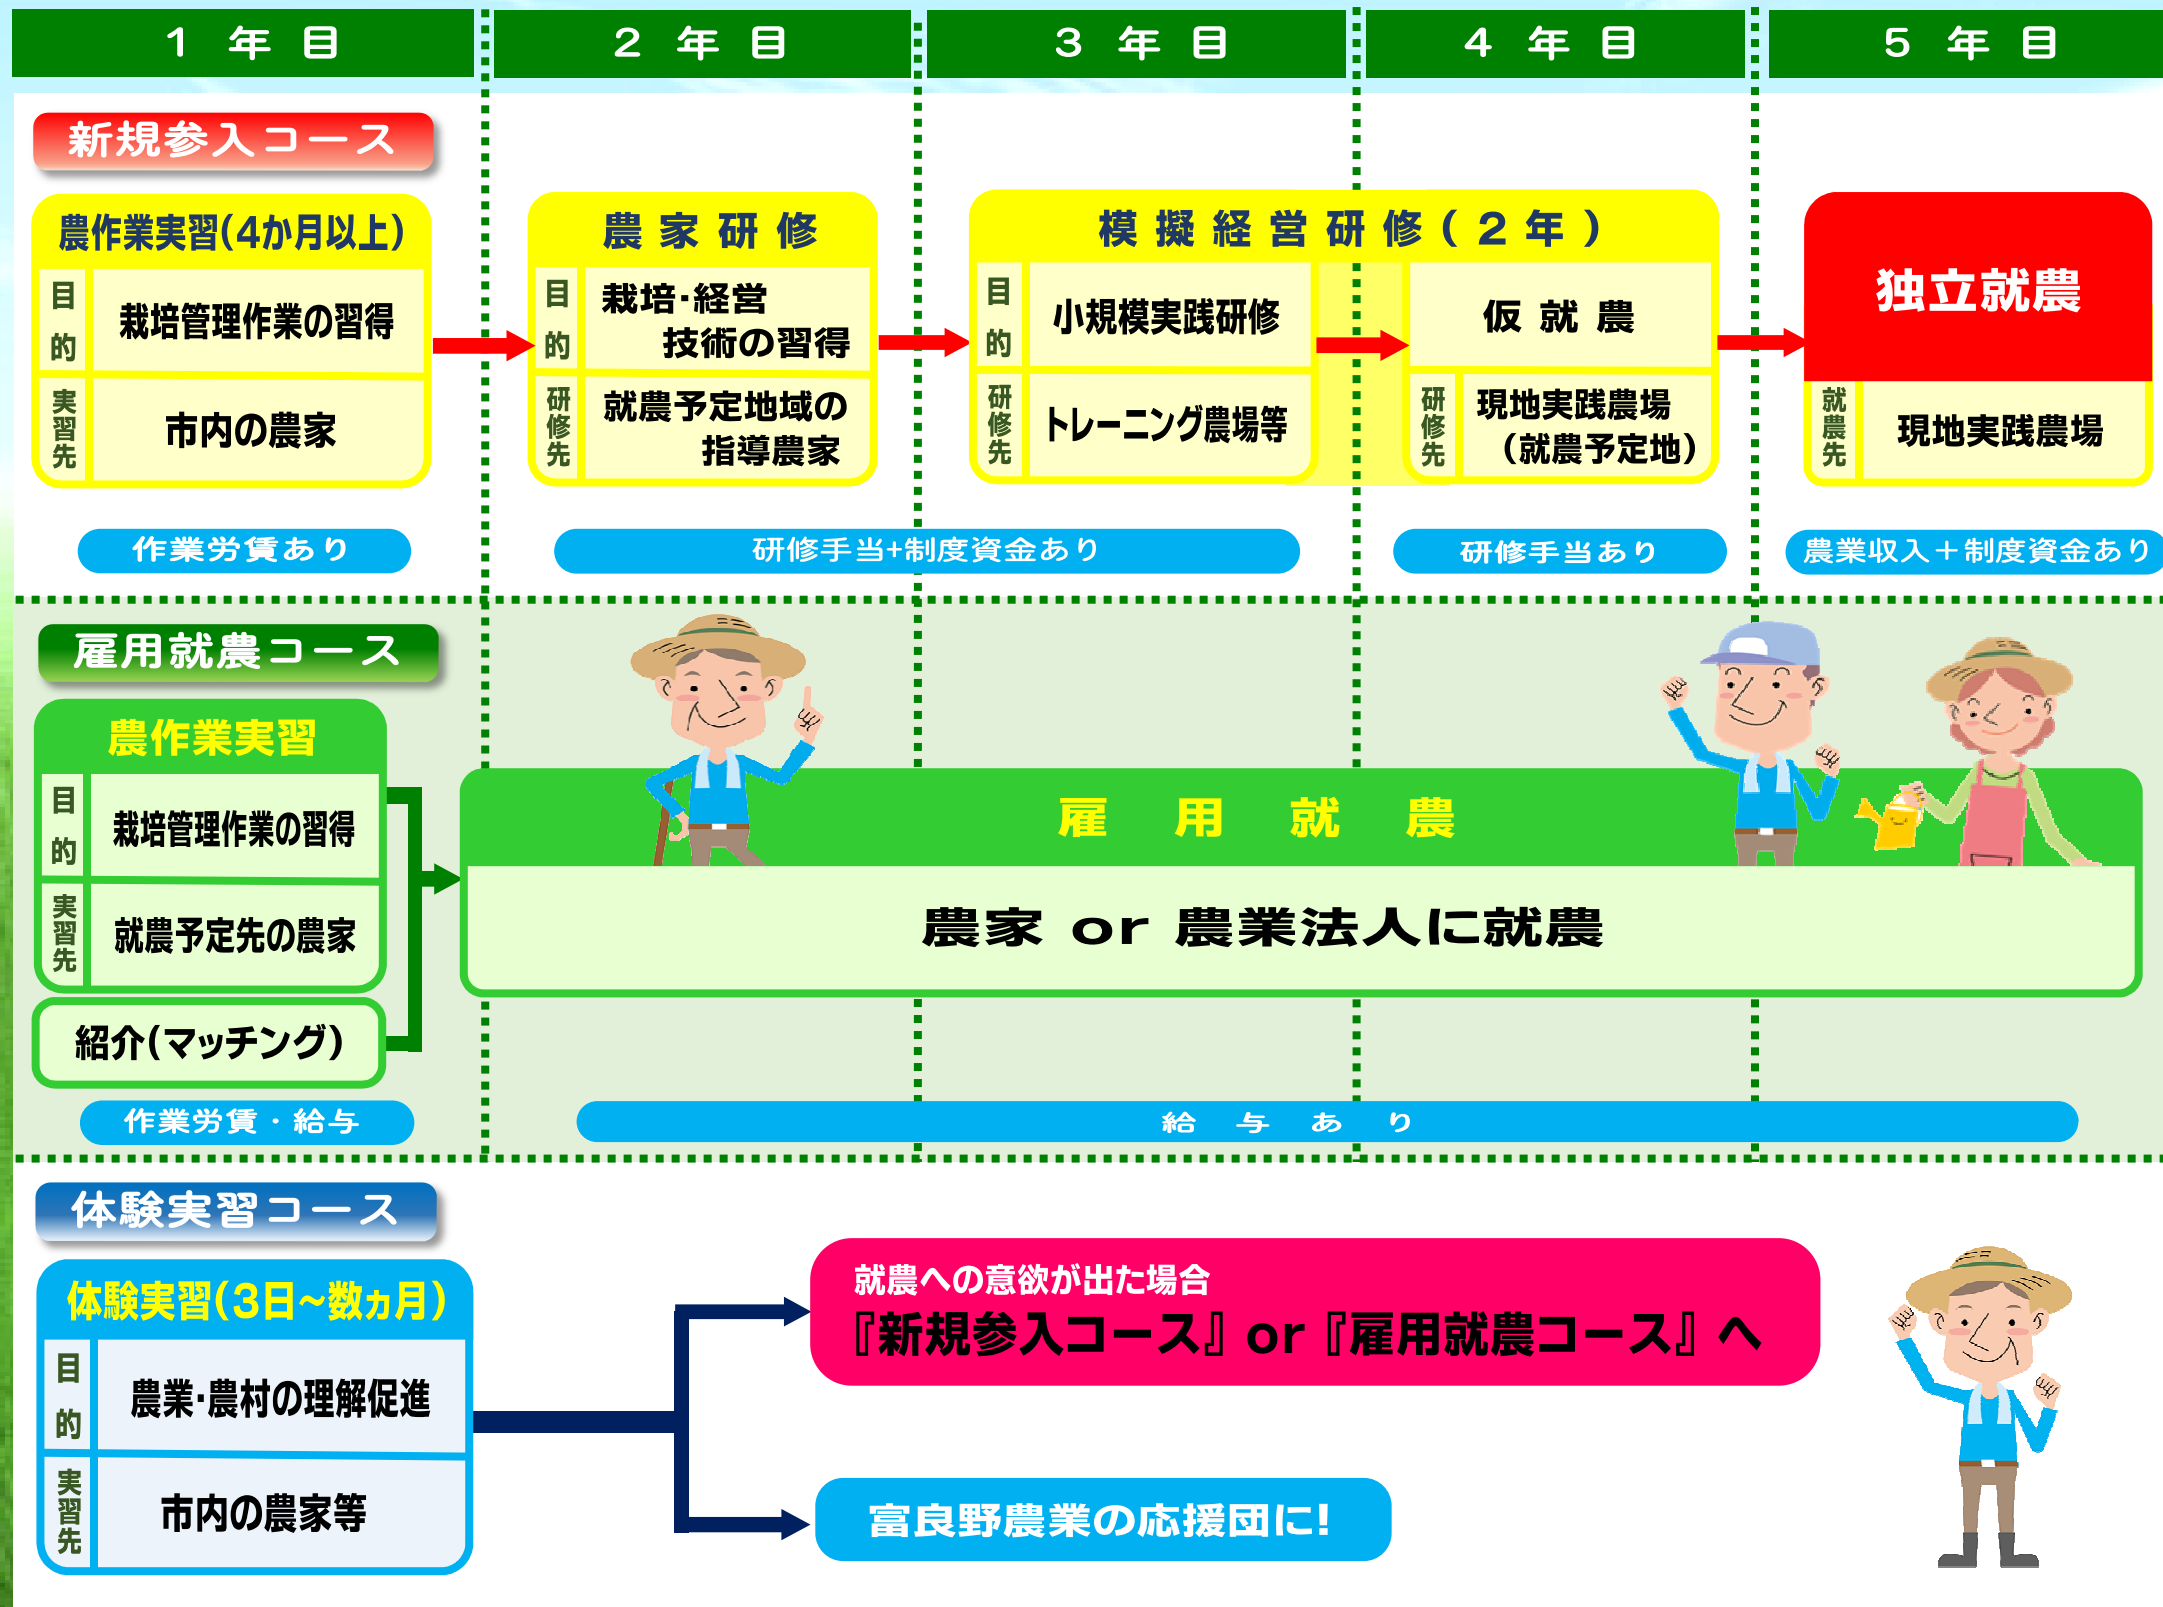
1 年 目

2 年 目

3 年 目

4 年 目

5 年 目

新規参入コース

農作業実習(4か月以上)

| 目的 | 栽培管理作業の習得 |
|---|---|
| 実習先 | 市内の農家 |

農家研修

| 目的 | 栽培・経営技術の習得 |
|---|---|
| 研修先 | 就農予定地域の指導農家 |

模擬経営研修(2年)

| 目的 | 小規模実践研修 | 仮就農 |
|---|---|---|
| 研修先 | トレーニング農場等 | 現地実践農場(就農予定地) |

独立就農

| 就農先 | 現地実践農場 |
|---|---|

作業労賃あり

研修手当+制度資金あり

研修手当あり

農業収入+制度資金あり

雇用就農コース

農作業実習

| 目的 | 栽培管理作業の習得 |
|---|---|
| 実習先 | 就農予定先の農家 |

紹介(マッチング)

雇 用 就 農

農家 or 農業法人に就農

作業労賃・給与

給 与 あ り

体験実習コース

体験実習(3日~数ヵ月)

| 目的 | 農業・農村の理解促進 |
|---|---|
| 実習先 | 市内の農家等 |

就農への意欲が出た場合
『新規参入コース』or『雇用就農コース』へ

富良野農業の応援団に!